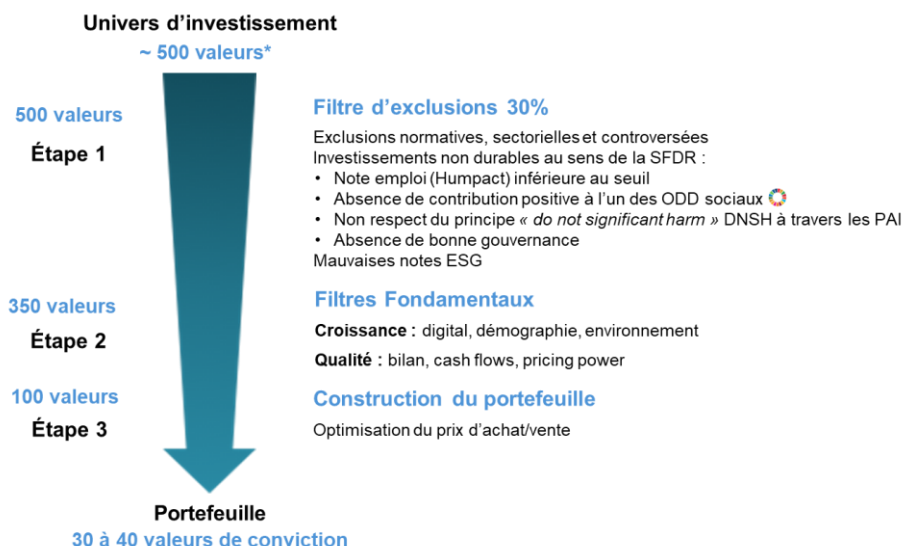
Univers d'investissement
~ 500 valeurs*

500 valeurs
Étape 1

Filtre d'exclusions 30%

Exclusions normatives, sectorielles et controversées
Investissements non durables au sens de la SFDR :
• Note emploi (Humpact) inférieure au seuil
• Absence de contribution positive à l'un des ODD sociaux
• Non respect du principe « do not significant harm » DNSH à travers les PAI
• Absence de bonne gouvernance
Mauvaises notes ESG

350 valeurs
Étape 2

Filtres Fondamentaux

Croissance : digital, démographie, environnement

Qualité : bilan, cash flows, pricing power

100 valeurs
Étape 3

Construction du portefeuille

Optimisation du prix d'achat/vente

Portefeuille
30 à 40 valeurs de conviction